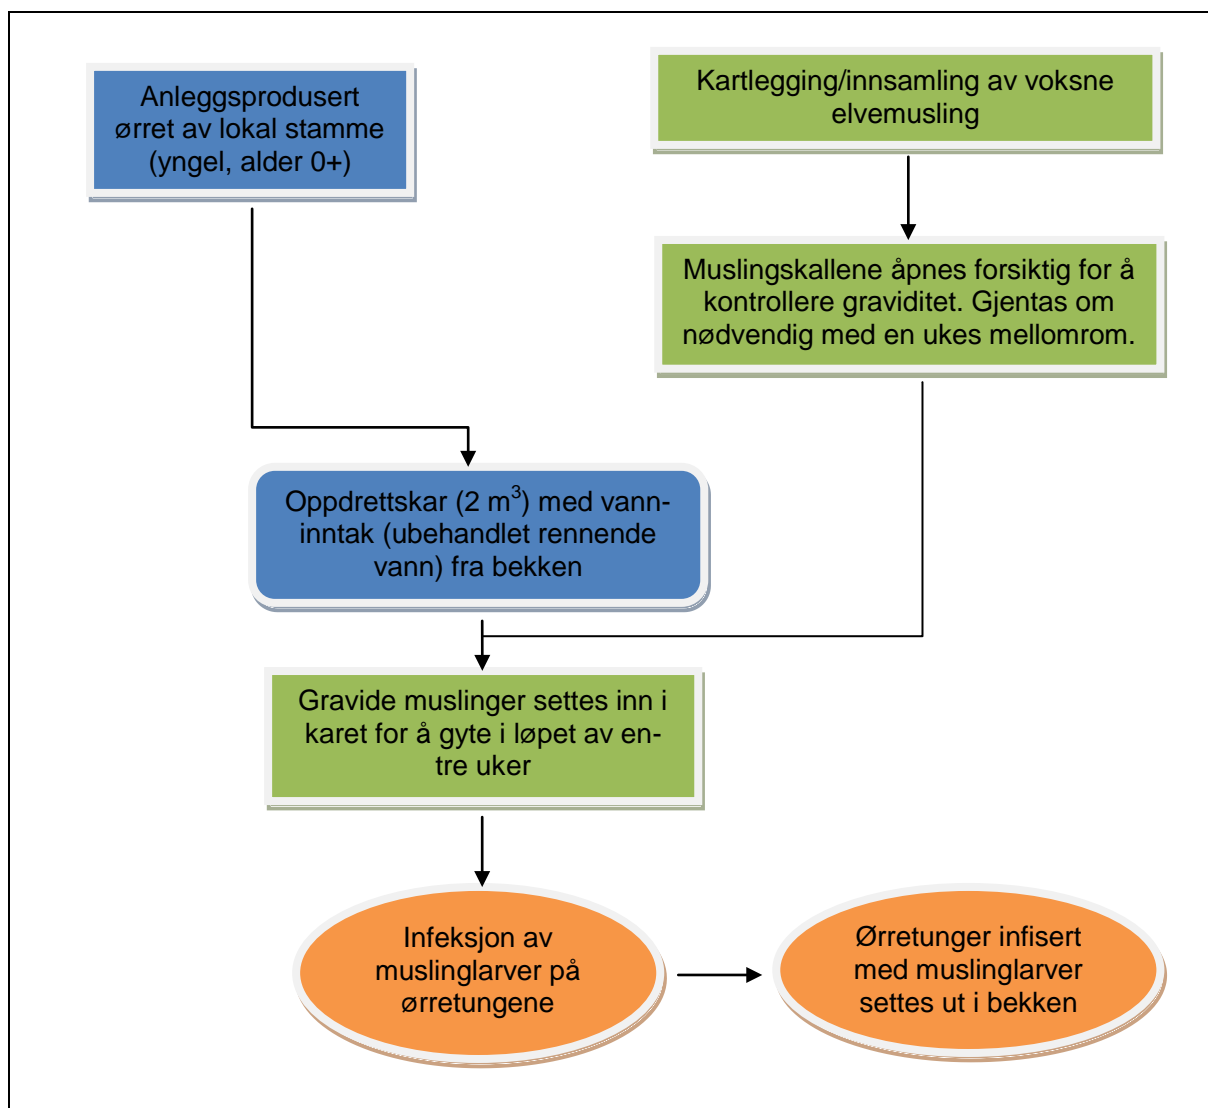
Anleggsprodusert ørret av lokal stamme (yngel, alder 0+)

Kartlegging/innsamling av voksne elvemusling

Muslingskallene åpnes forsiktig for å kontrollere graviditet. Gjentas om nødvendig med en ukes mellomrom.

Oppdrettskar (2 m$^3$) med vanninntak (ubehandlet rennende vann) fra bekken

Gravide muslinger settes inn i karet for å gyte i løpet av en-tre uker

Infeksjon av muslinglarver på ørretungene

Ørretunger infisert med muslinglarver settes ut i bekken